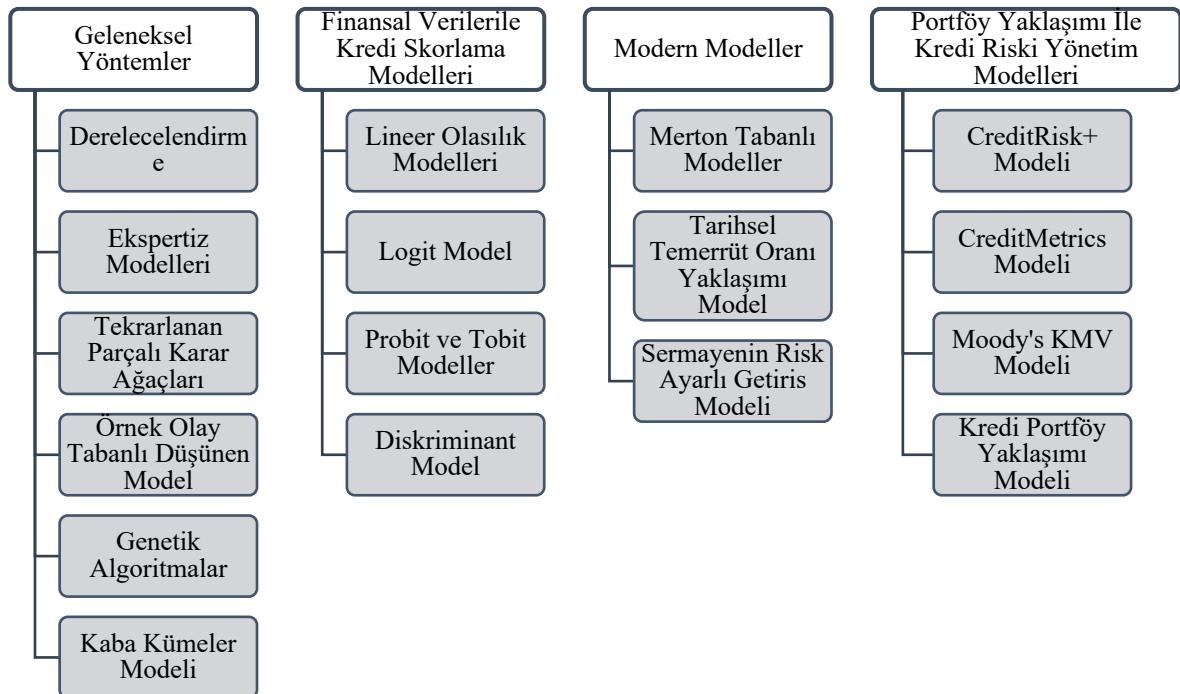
Geleneksel Yöntemler

Derelecelendirme

Ekspertiz Modelleri

Tekrarlanan Parçalı Karar Ağaçları

Örnek Olay Tabanlı Düşünen Model

Genetik Algoritmalar

Kaba Kümeler Modeli

Finansal Verilerile Kredi Skorlama Modelleri

Lineer Olasılık Modelleri

Logit Model

Probit ve Tobit Modeller

Diskriminant Model

Modern Modeller

Merton Tabanlı Modeller

Tarihsel Temerrüt Oranı Yaklaşımı Model

Sermayenin Risk Ayarlı Getiris Modeli

Portföy Yaklaşımı İle Kredi Riski Yönetim Modelleri

CreditRisk+ Modeli

CreditMetrics Modeli

Moody's KMV Modeli

Kredi Portföy Yaklaşımı Modeli